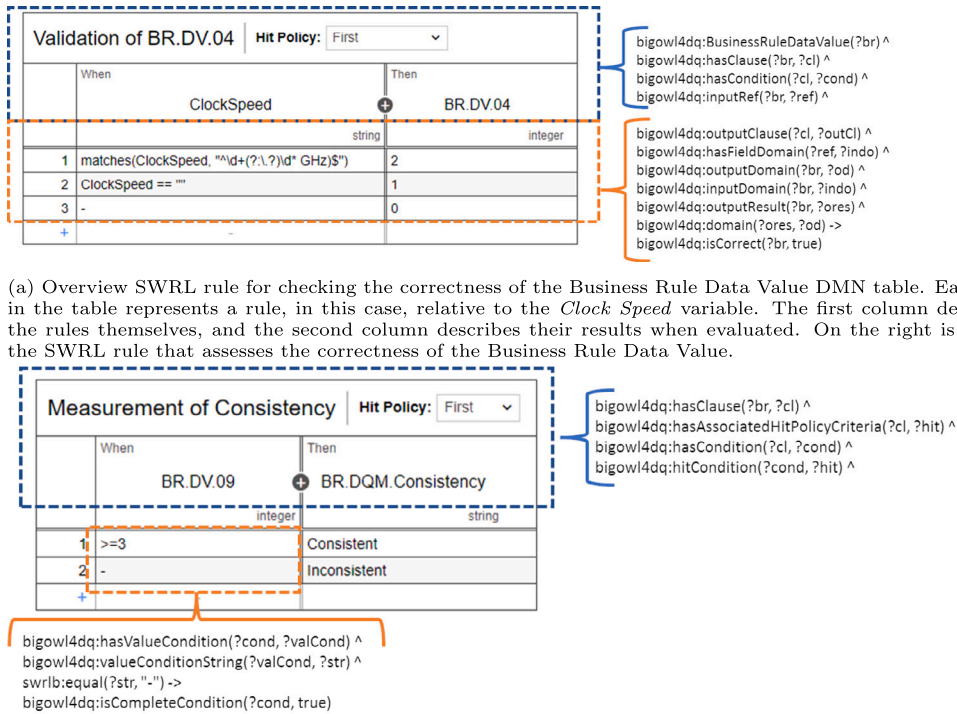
Validation of BR.DV.04

Hit Policy: First

| | When | | Then |
|---|---|---|---|
| | ClockSpeed | | BR.DV.04 |
| | string | | integer |
| 1 | matches(ClockSpeed, "^\d+(?:\.?)\d* GHz)$") | | 2 |
| 2 | ClockSpeed == "" | | 1 |
| 3 | - | | 0 |
| + | - | | |

bigowl4dq:BusinessRuleDataValue(?br) ^
bigowl4dq:hasClause(?br, ?cl) ^
bigowl4dq:hasCondition(?cl, ?cond) ^
bigowl4dq:inputRef(?br, ?ref) ^

bigowl4dq:outputClause(?cl, ?outCl) ^
bigowl4dq:hasFieldDomain(?ref, ?indo) ^
bigowl4dq:outputDomain(?br, ?od) ^
bigowl4dq:inputDomain(?br, ?indo) ^
bigowl4dq:outputResult(?br, ?ores) ^
bigowl4dq:domain(?ores, ?od) ->
bigowl4dq:isCorrect(?br, true)

(a) Overview SWRL rule for checking the correctness of the Business Rule Data Value DMN table. Ea in the table represents a rule, in this case, relative to the Clock Speed variable. The first column de the rules themselves, and the second column describes their results when evaluated. On the right is the SWRL rule that assesses the correctness of the Business Rule Data Value.

Measurement of Consistency

Hit Policy: First

| | When | | Then |
|---|---|---|---|
| | BR.DV.09 | | BR.DQM.Consistency |
| | integer | | string |
| 1 | >=3 | | Consistent |
| 2 | - | | Inconsistent |
| + | | | |

bigowl4dq:hasClause(?br, ?cl) ^
bigowl4dq:hasAssociatedHitPolicyCriteria(?cl, ?hit) ^
bigowl4dq:hasCondition(?cl, ?cond) ^
bigowl4dq:hitCondition(?cond, ?hit) ^

bigowl4dq:hasValueCondition(?cond, ?valCond) ^
bigowl4dq:valueConditionString(?valCond, ?str) ^
swrlb:equal(?str, "-") ->
bigowl4dq:isCompleteCondition(?cond, true)